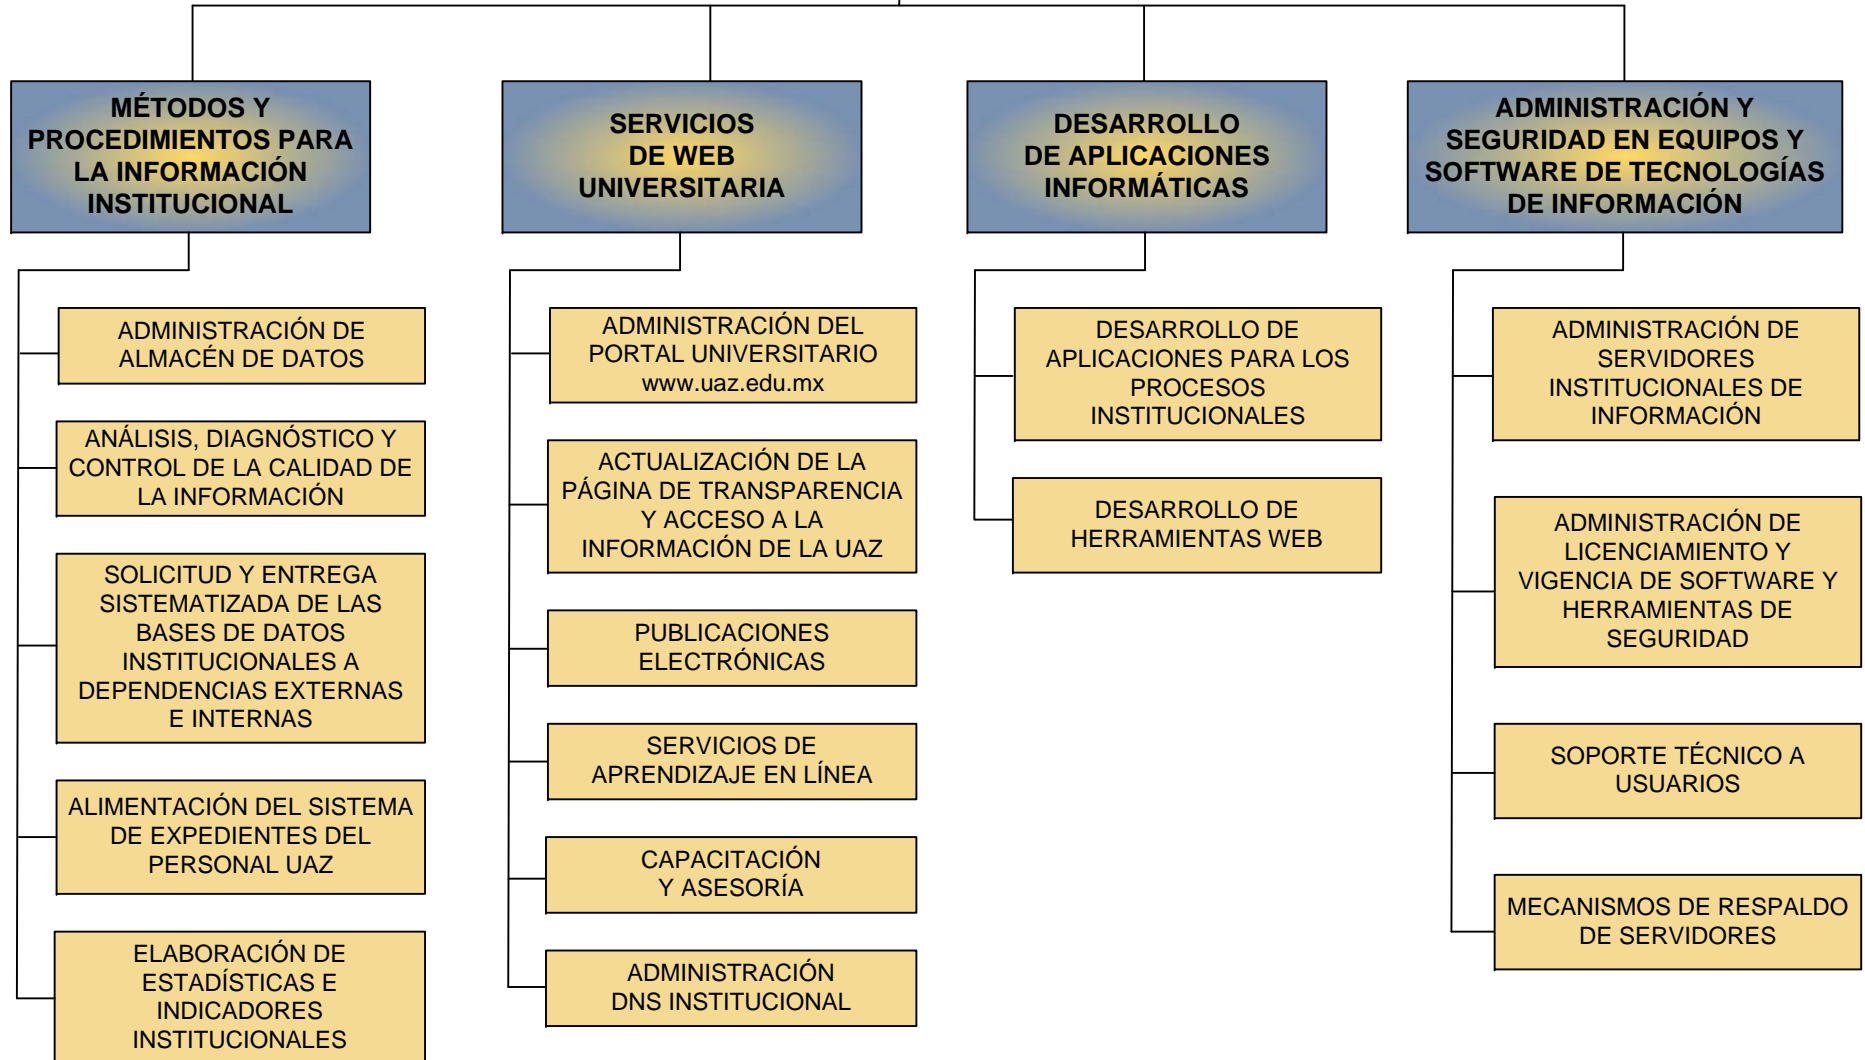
MÉTODOS Y PROCEDIMIENTOS PARA LA INFORMACIÓN INSTITUCIONAL

ADMINISTRACIÓN DE ALMACÉN DE DATOS

ANÁLISIS, DIAGNÓSTICO Y CONTROL DE LA CALIDAD DE LA INFORMACIÓN

SOLICITUD Y ENTREGA SISTEMATIZADA DE LAS BASES DE DATOS INSTITUCIONALES A DEPENDENCIAS EXTERNAS E INTERNAS

ALIMENTACIÓN DEL SISTEMA DE EXPEDIENTES DEL PERSONAL UAZ

ELABORACIÓN DE ESTADÍSTICAS E INDICADORES INSTITUCIONALES

SERVICIOS DE WEB UNIVERSITARIA

ADMINISTRACIÓN DEL PORTAL UNIVERSITARIO www.uaz.edu.mx

ACTUALIZACIÓN DE LA PÁGINA DE TRANSPARENCIA Y ACCESO A LA INFORMACIÓN DE LA UAZ

PUBLICACIONES ELECTRÓNICAS

SERVICIOS DE APRENDIZAJE EN LÍNEA

CAPACITACIÓN Y ASESORÍA

ADMINISTRACIÓN DNS INSTITUCIONAL

DESARROLLO DE APLICACIONES INFORMÁTICAS

DESARROLLO DE APLICACIONES PARA LOS PROCESOS INSTITUCIONALES

DESARROLLO DE HERRAMIENTAS WEB

ADMINISTRACIÓN Y SEGURIDAD EN EQUIPOS Y SOFTWARE DE TECNOLOGÍAS DE INFORMACIÓN

ADMINISTRACIÓN DE SERVIDORES INSTITUCIONALES DE INFORMACIÓN

ADMINISTRACIÓN DE LICENCIAMIENTO Y VIGENCIA DE SOFTWARE Y HERRAMIENTAS DE SEGURIDAD

SOPORTE TÉCNICO A USUARIOS

MECANISMOS DE RESPALDO DE SERVIDORES